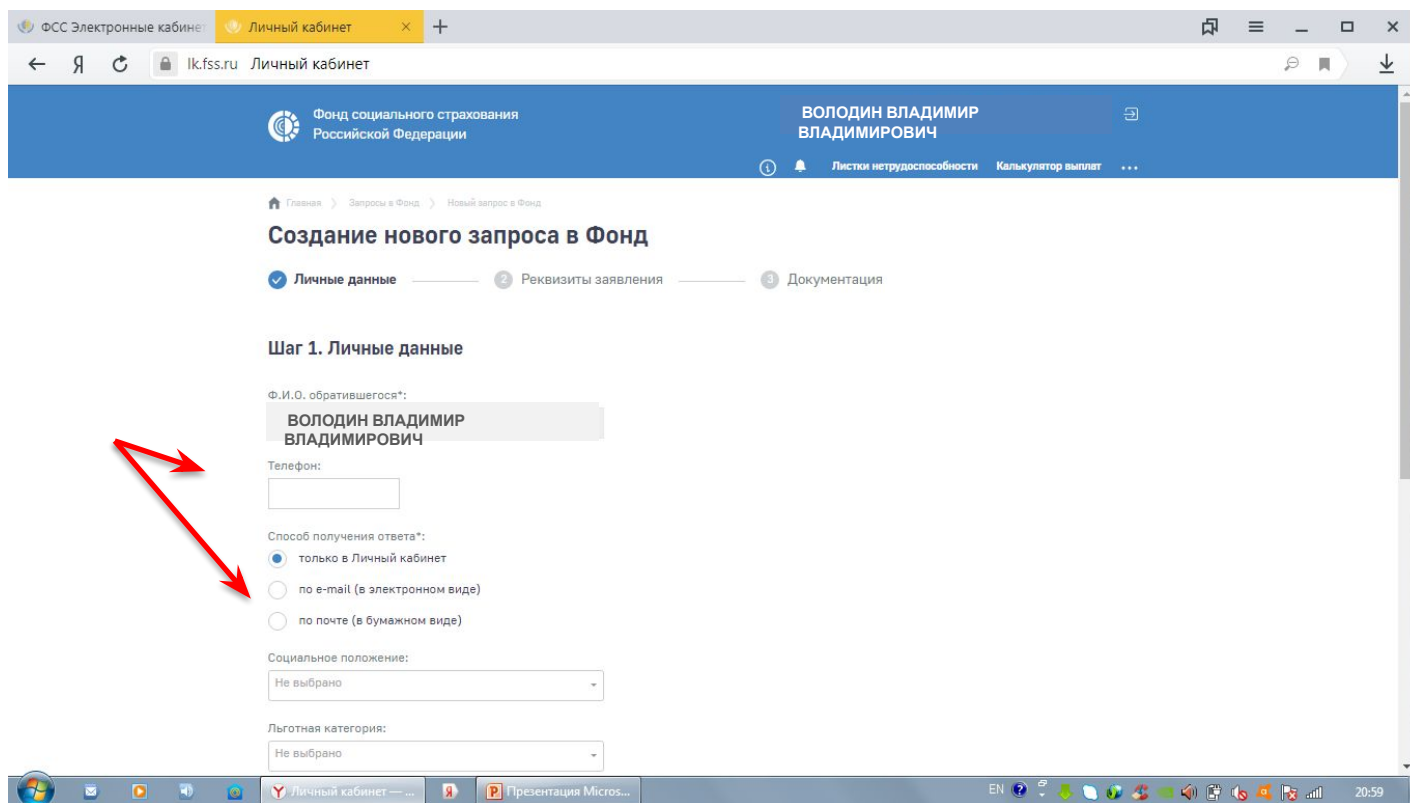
ФСС Электронные кабинет
Личный кабинет
+
Я
lk.fss.ru Личный кабинет

Фонд социального страхования Российской Федерации

ВОЛОДИН ВЛАДИМИР ВЛАДИМИРОВИЧ

Листки нетрудоспособности
Калькулятор выплат
...

Главная > Запросы в Фонд > Новый запрос в Фонд

Создание нового запроса в Фонд

Личные данные
2 Реквизиты заявления
3 Документация

Шаг 1. Личные данные

Ф.И.О. обратившегося*:
ВОЛОДИН ВЛАДИМИР ВЛАДИМИРОВИЧ

Телефон:

Способ получения ответа*:
только в Личный кабинет
по e-mail (в электронном виде)
по почте (в бумажном виде)

Социальное положение:
Не выбрано

Льготная категория:
Не выбрано

Личный кабинет — ...
Презентация Micros...
EN
20:59